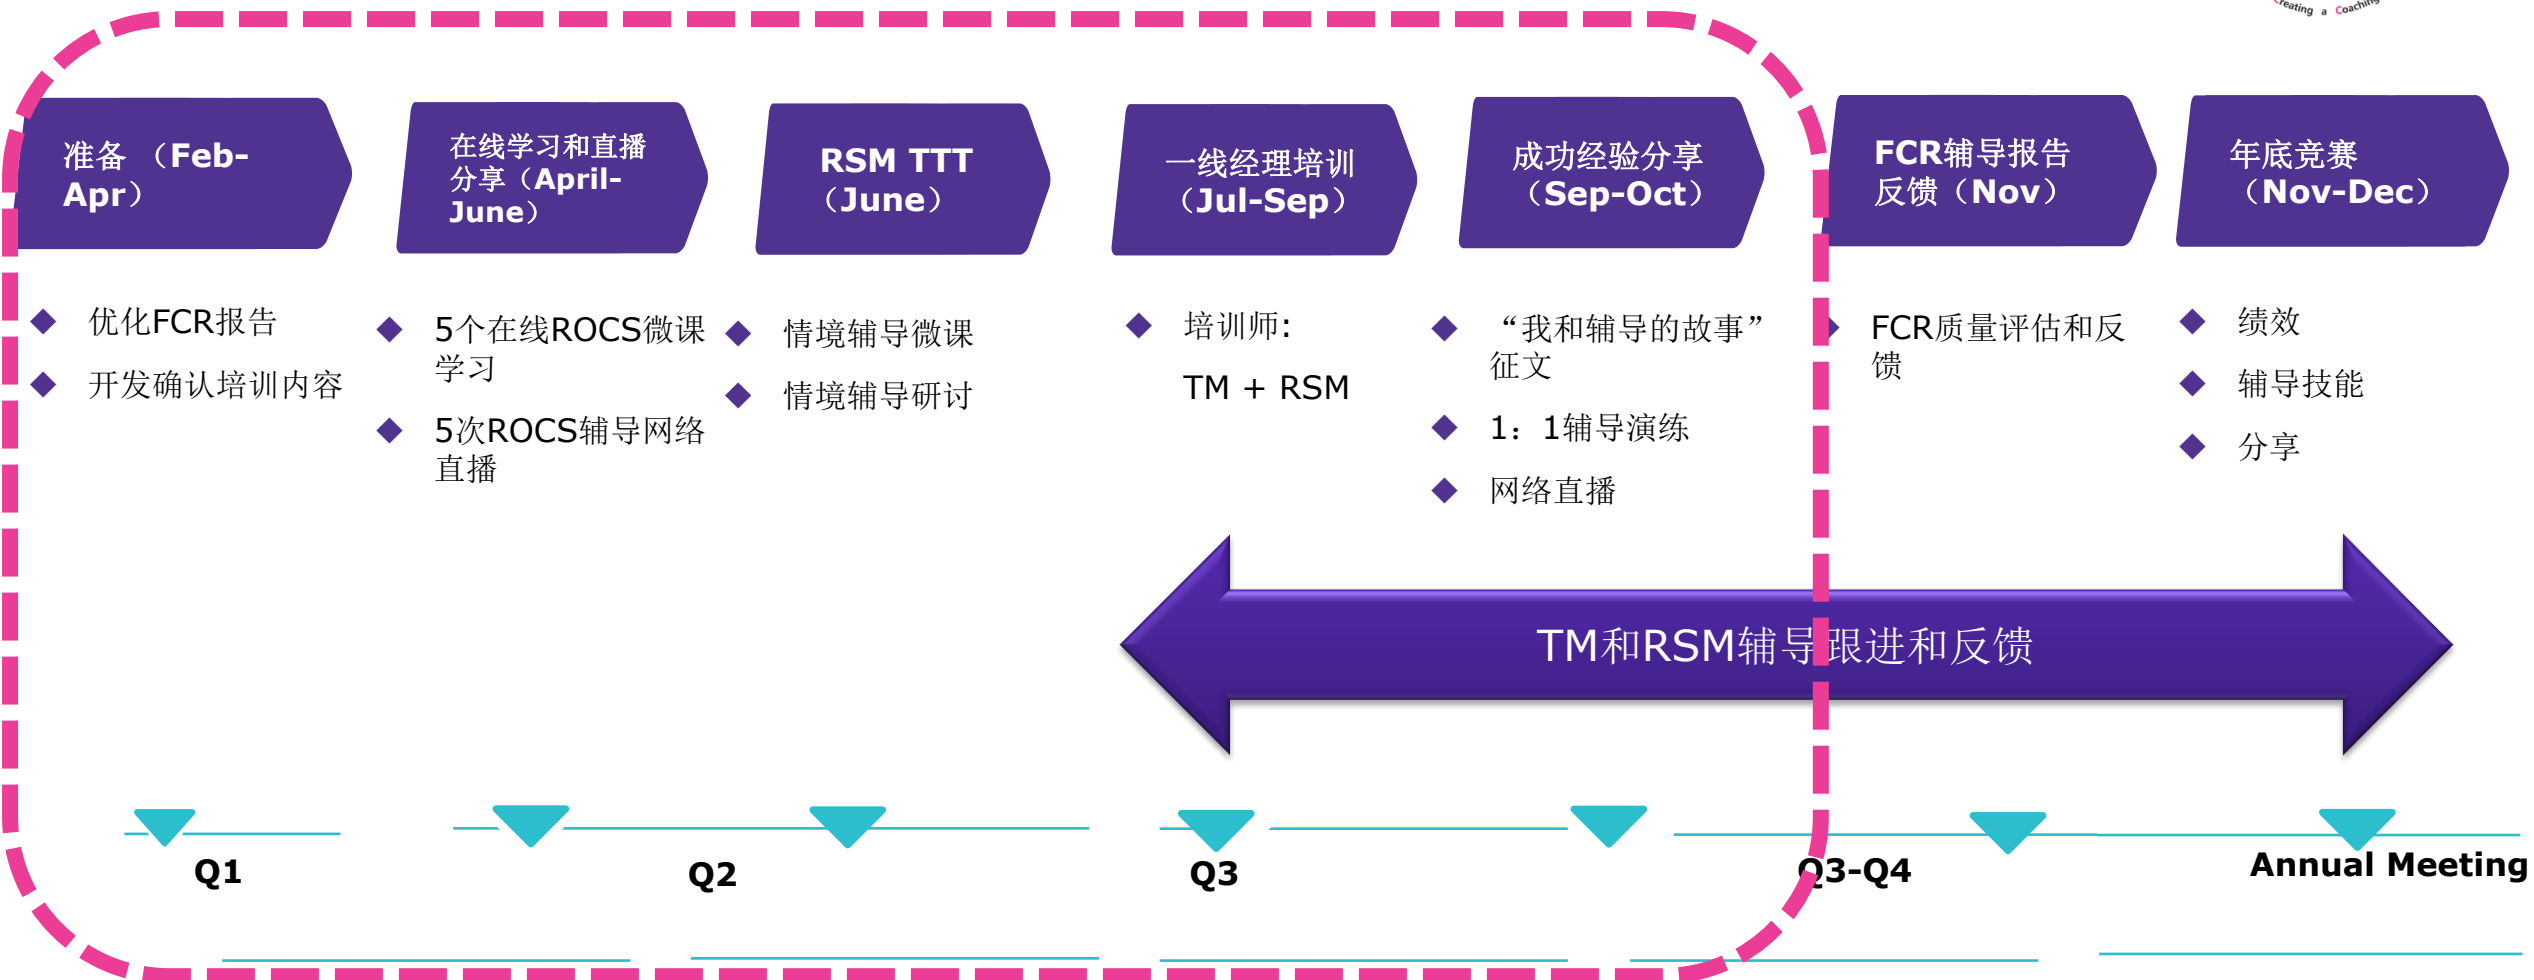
Creating a Coaching

准备（Feb-Apr）

在线学习和直播分享（April-June）

RSM TTT（June）

一线经理培训（Jul-Sep）

成功经验分享（Sep-Oct）

FCR辅导报告反馈（Nov）

年底竞赛（Nov-Dec）

优化FCR报告

开发确认培训内容

5个在线ROCS微课学习

5次ROCS辅导网络直播

情境辅导微课

情境辅导研讨

培训师:

TM + RSM

“我和辅导的故事”征文

1：1辅导演练

网络直播

FCR质量评估和反馈

绩效

辅导技能

分享

TM和RSM辅导跟进和反馈

Q1

Q2

Q3

Q3-Q4

Annual Meeting